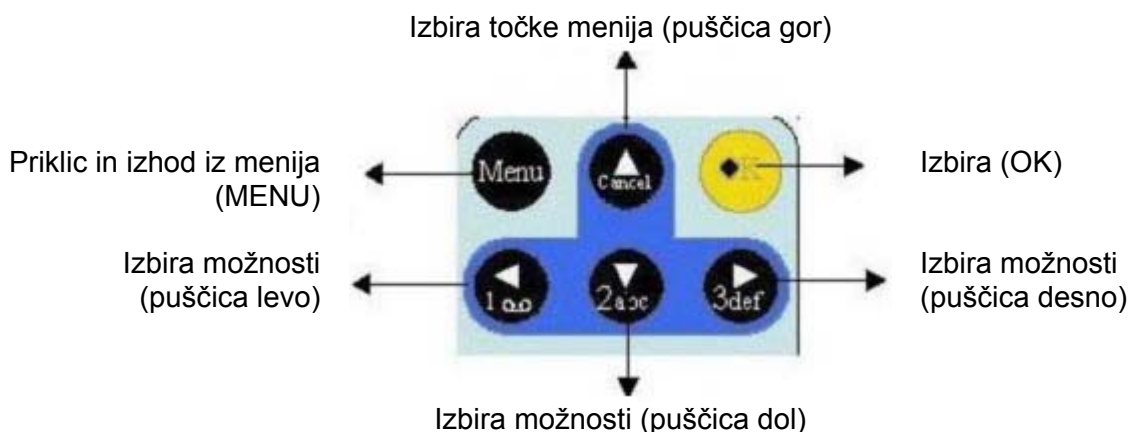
Izbira točke menija (puščica gor)

Priklic in izhod iz menija (MENU)

Menu

Cancel

OK

Izbira (OK)

Izbira možnosti (puščica levo)

1

2abc

3def

Izbira možnosti (puščica desno)

Izbira možnosti (puščica dol)